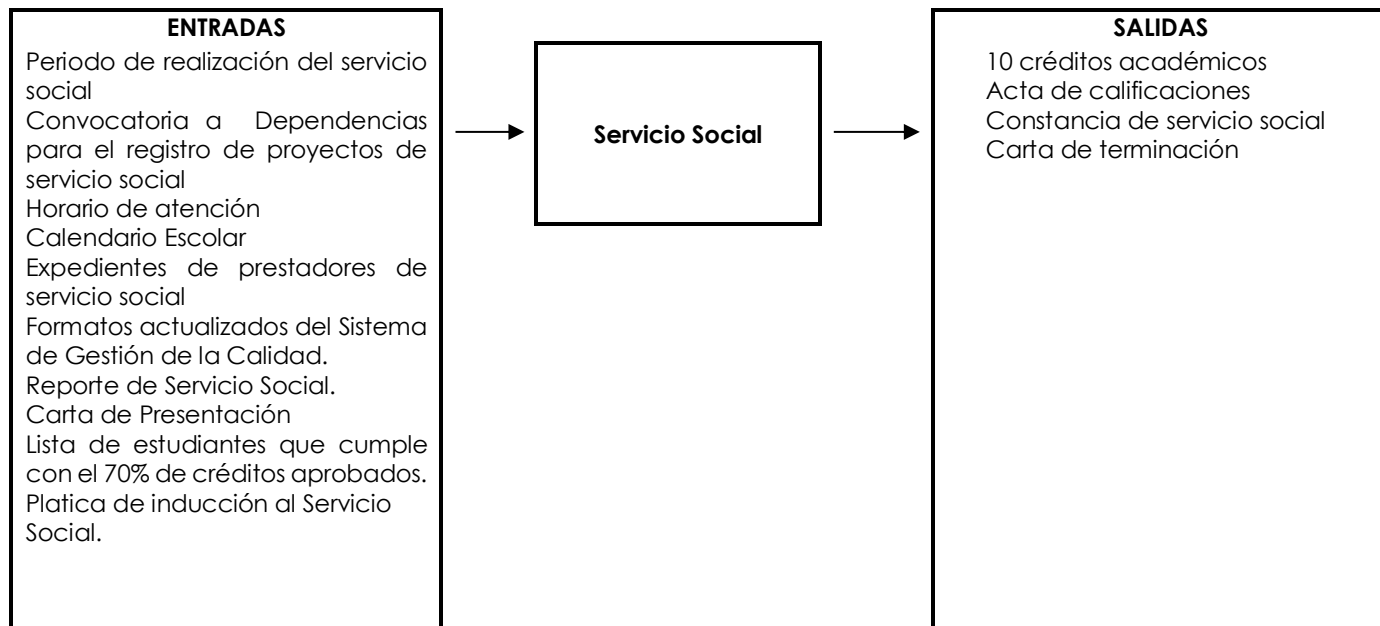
ENTRADAS

Periodo de realización del servicio social
Convocatoria a Dependencias para el registro de proyectos de servicio social
Horario de atención
Calendario Escolar
Expedientes de prestadores de servicio social
Formatos actualizados del Sistema de Gestión de la Calidad.
Reporte de Servicio Social.
Carta de Presentación
Lista de estudiantes que cumple con el 70% de créditos aprobados.
Platica de inducción al Servicio Social.

Servicio Social

SALIDAS

10 créditos académicos
Acta de calificaciones
Constancia de servicio social
Carta de terminación